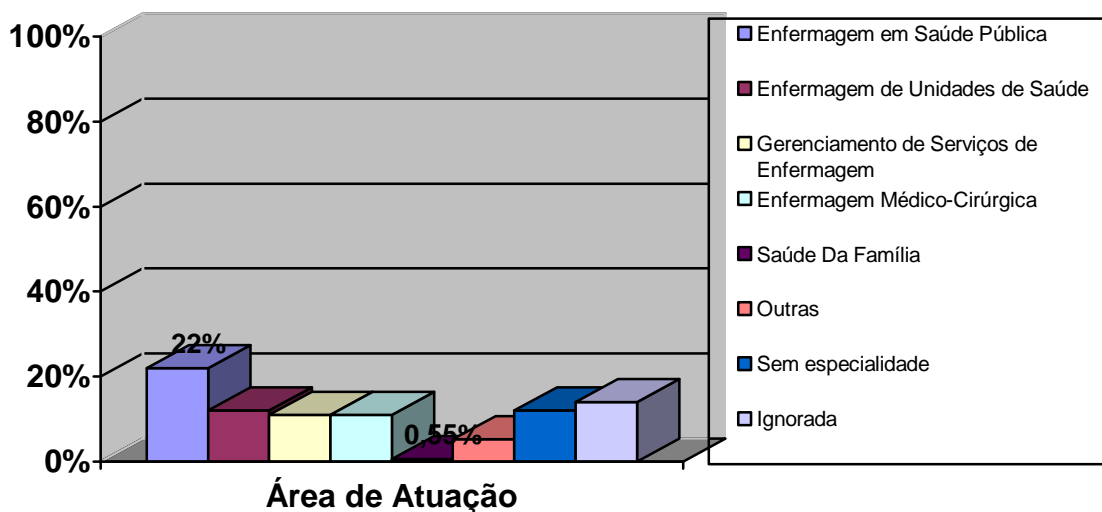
100%
80%
60%
40%
20%
0%

22%
0,55%

Área de Atuação

Enfermagem em Saúde Pública
Enfermagem de Unidades de Saúde
Gerenciamento de Serviços de Enfermagem
Enfermagem Médico-Cirúrgica
Saúde Da Família
Outras
Sem especialidade
Ignorada